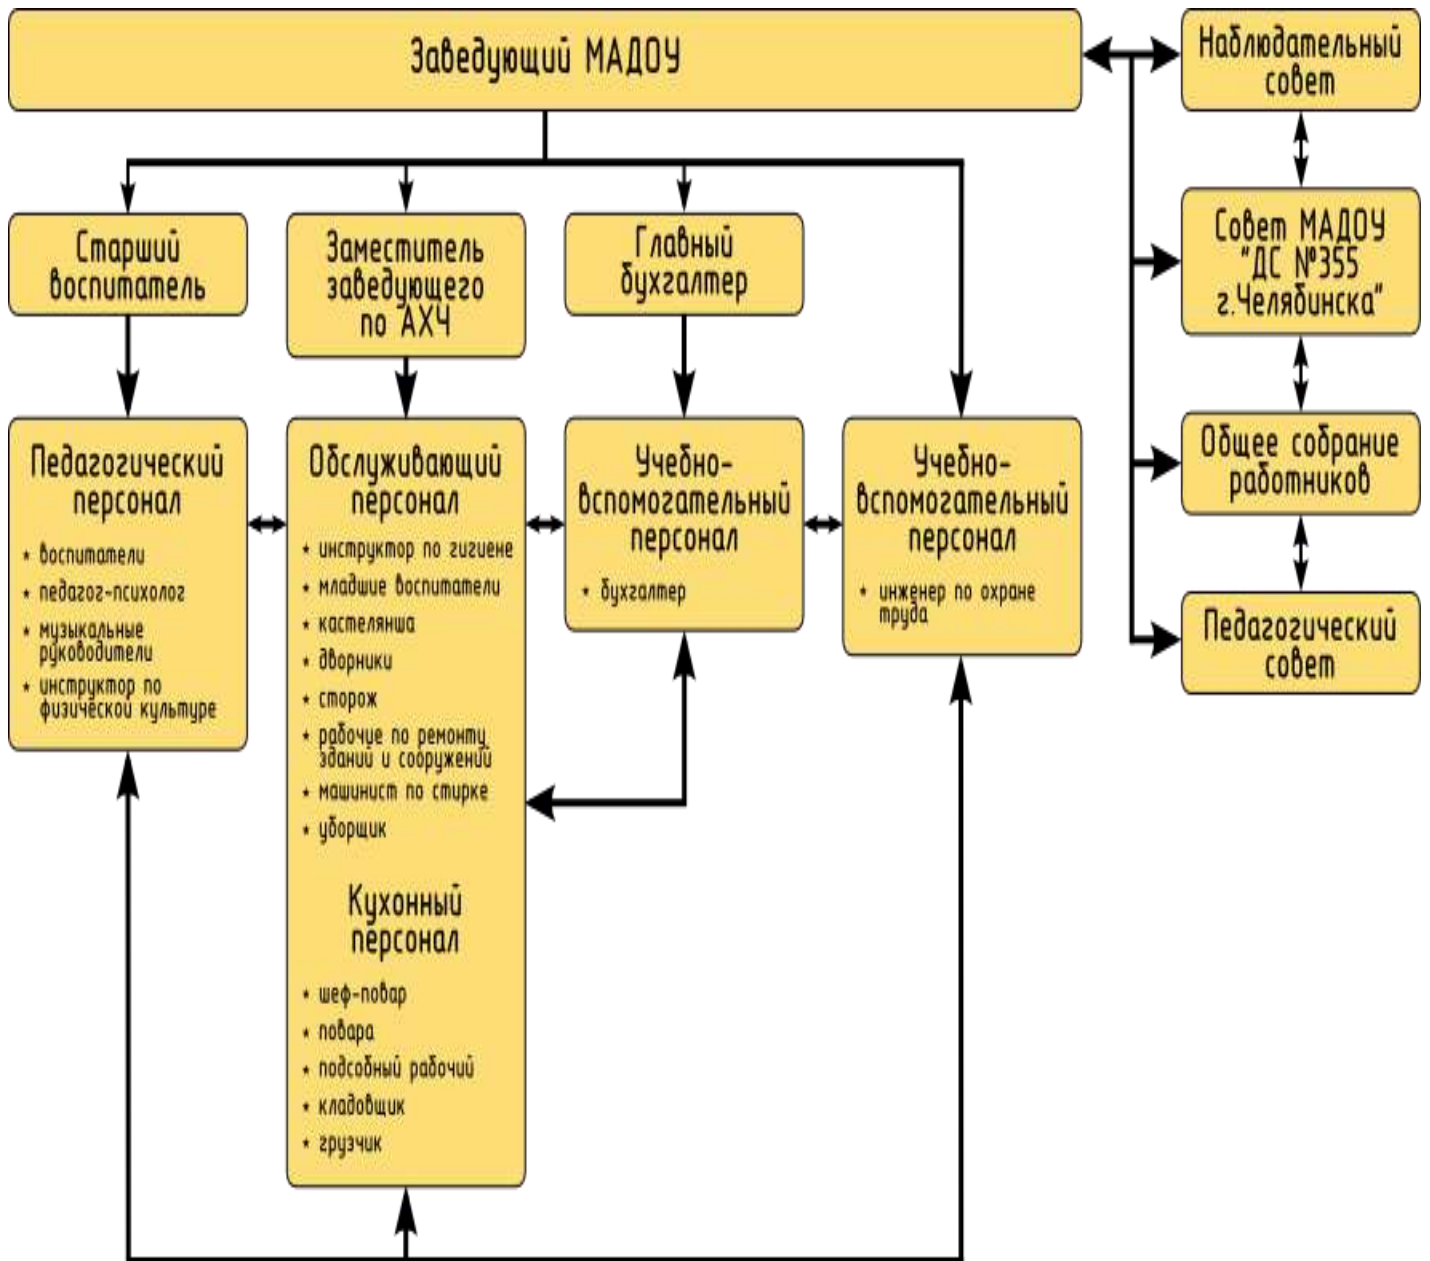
Заведующий МАДОУ

Наблюдательный совет

Совет МАДОУ "ДС №355 г.Челябинска"

Общее собрание работников

Педагогический совет

Старший воспитатель

Заместитель заведующего по АХЧ

Главный бухгалтер

Педагогический персонал

• воспитатели
• педагог-психолог
• музыкальные руководители
• инструктор по физической культуре

Обслуживающий персонал

• инструктор по гигиене
• младшие воспитатели
• кастелянша
• дворники
• сторож
• рабочие по ремонту зданий и сооружений
• машинист по стирке
• уборщик

Кухонный персонал

• шеф-повар
• повара
• подсобный рабочий
• кладовщик
• грузчик

Учебно-вспомогательный персонал

• бухгалтер

Учебно-вспомогательный персонал

• инженер по охране труда